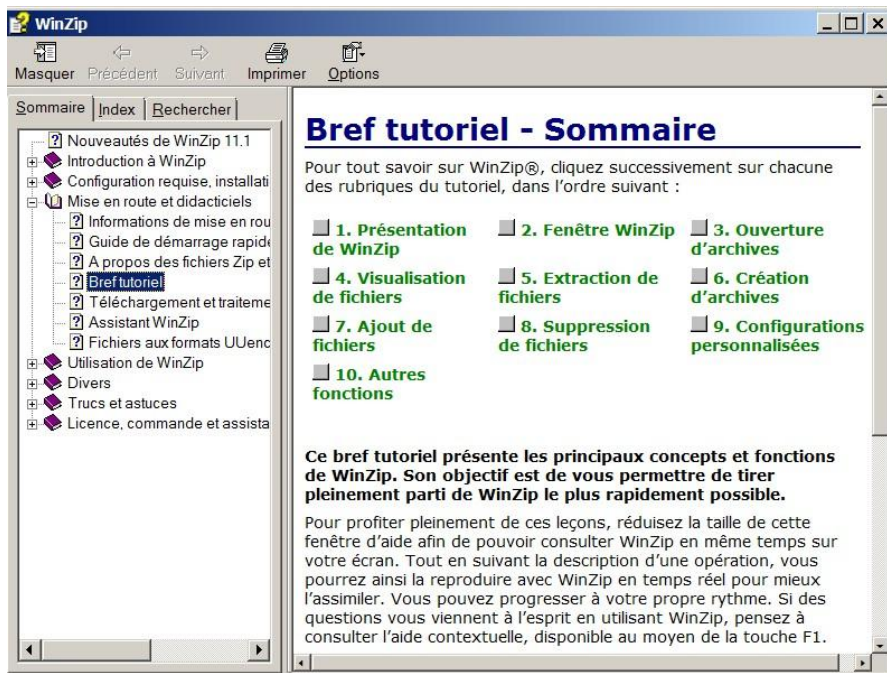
WinZip

Masquer Précédent Suivant Imprimer Options

Sommaire | Index | Rechercher

Nouveautés de WinZip 11.1
Introduction à WinZip
Configuration requise, installati
Mise en route et didacticiels
Informations de mise en rou
Guide de démarrage rapide
A propos des fichiers Zip et
Bref tutoriel
Téléchargement et traiteme
Assistant WinZip
Fichiers aux formats UUenc
Utilisation de WinZip
Divers
Trucs et astuces
Licence, commande et assista

Bref tutoriel - Sommaire

Pour tout savoir sur WinZip®, cliquez successivement sur chacune des rubriques du tutoriel, dans l'ordre suivant :

1. Présentation de WinZip
2. Fenêtre WinZip
3. Ouverture d'archives
4. Visualisation de fichiers
5. Extraction de fichiers
6. Création d'archives
7. Ajout de fichiers
8. Suppression de fichiers
9. Configurations personnalisées
10. Autres fonctions

Ce bref tutoriel présente les principaux concepts et fonctions de WinZip. Son objectif est de vous permettre de tirer pleinement parti de WinZip le plus rapidement possible.

Pour profiter pleinement de ces leçons, réduisez la taille de cette fenêtre d'aide afin de pouvoir consulter WinZip en même temps sur votre écran. Tout en suivant la description d'une opération, vous pourrez ainsi la reproduire avec WinZip en temps réel pour mieux l'assimiler. Vous pouvez progresser à votre propre rythme. Si des questions vous viennent à l'esprit en utilisant WinZip, pensez à consulter l'aide contextuelle, disponible au moyen de la touche F1.